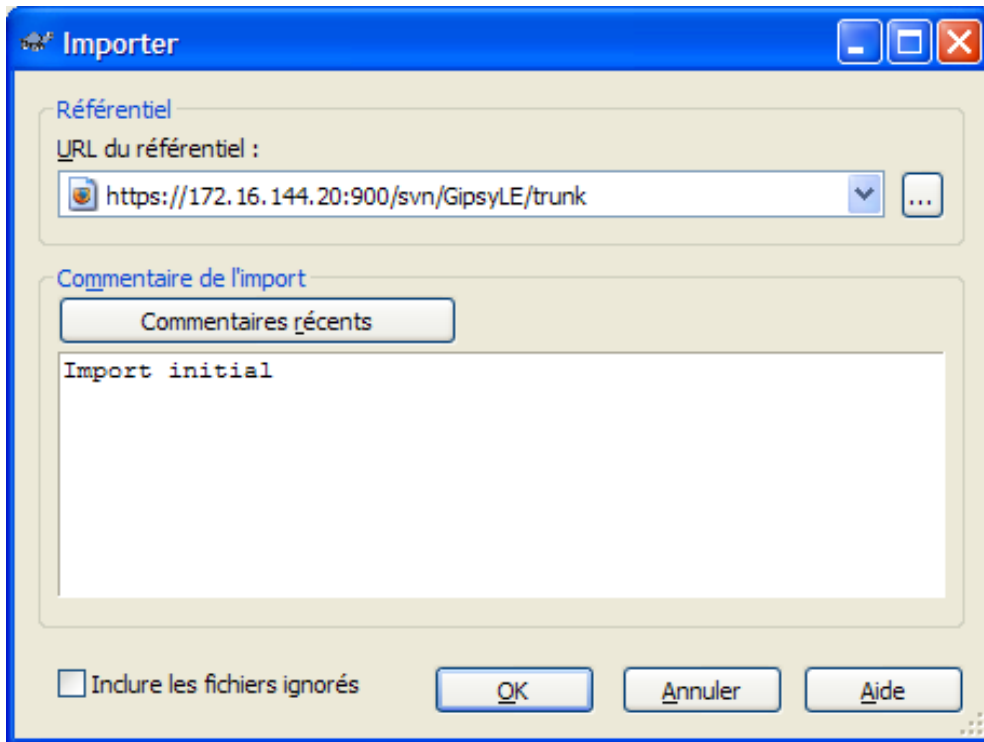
Importer

Référentiel

URL du référentiel :

https://172.16.144.20:900/svn/GipsyLE/trunk

...

Commentaire de l'import

Commentaires récents

Import initial

Inclure les fichiers ignorés

OK

Annuler

Aide